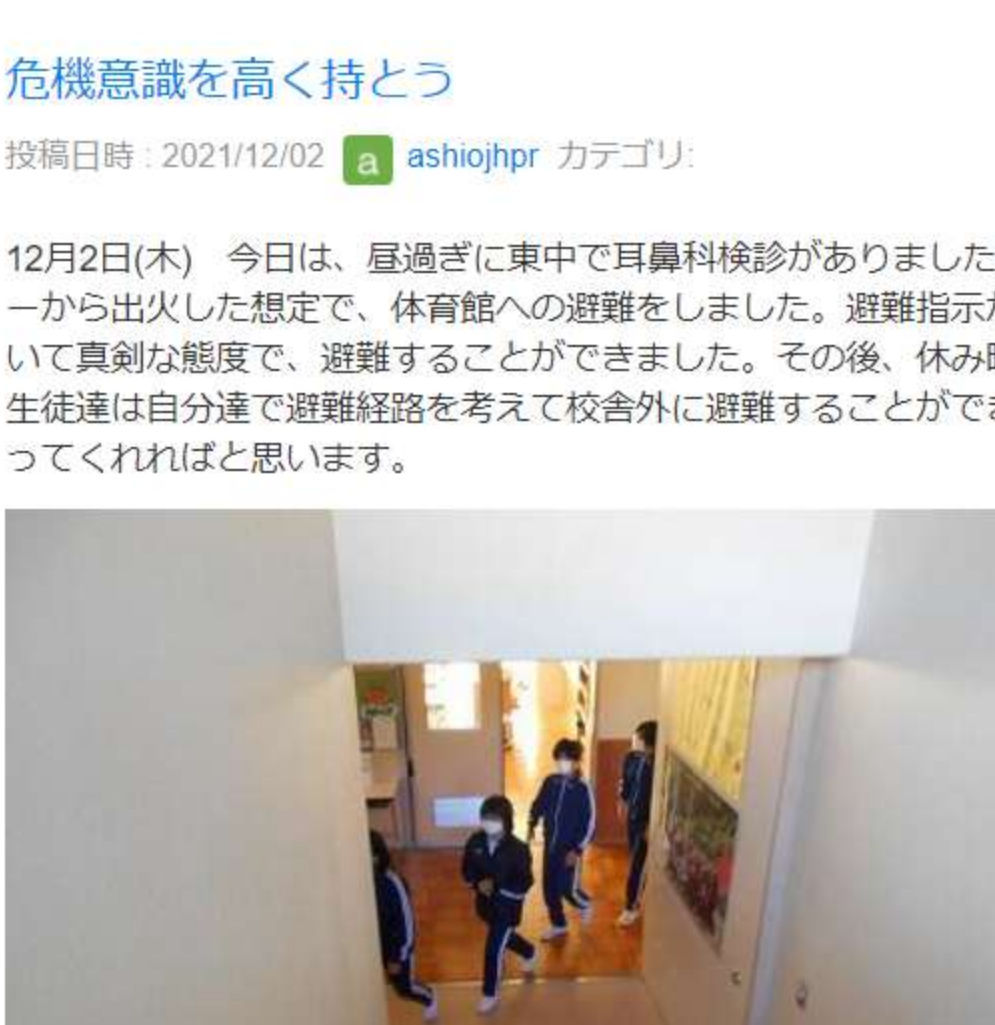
危機意識を高く持とう

投稿日時 : 2021/12/02 a ashiojhpr カテゴリ:

12月2日(木)　今日は、昼過ぎに東中で耳鼻科検診がありました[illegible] ーから出火した想定で、体育館への避難をしました。避難指示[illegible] いて真剣な態度で、避難することができました。その後、休み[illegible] 生徒達は自分達で避難経路を考えて校舎外に避難することができ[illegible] ってくれればと思います。